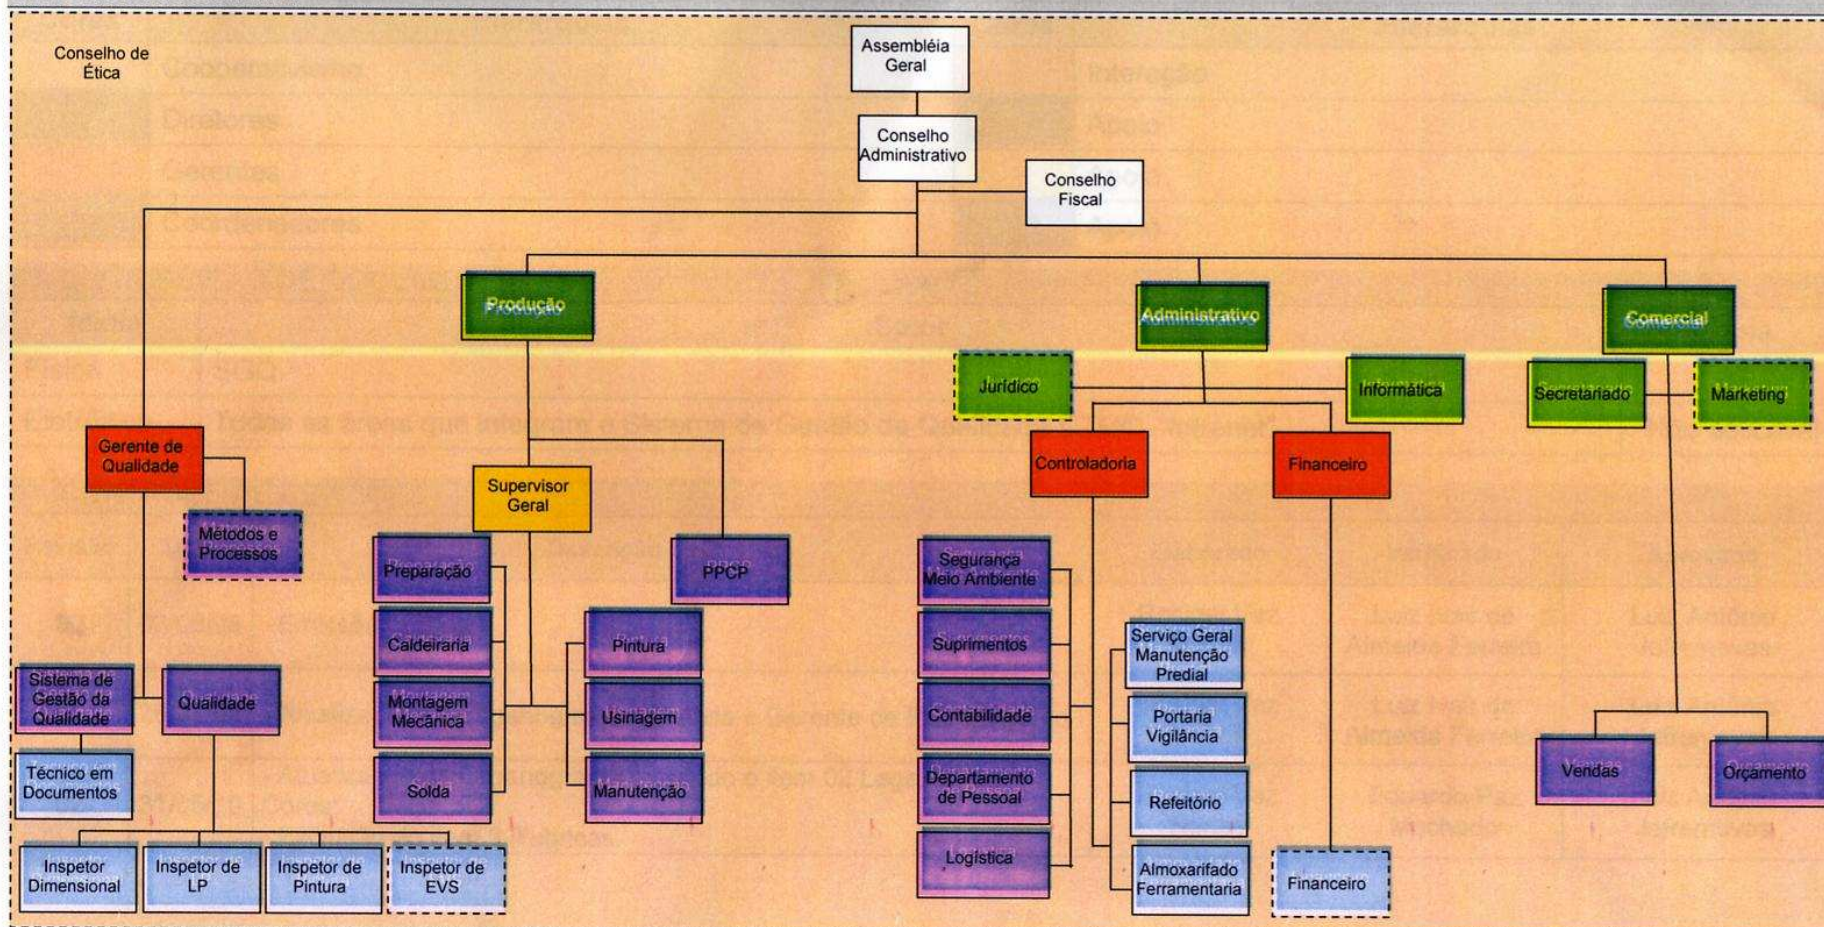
Conselho de Ética

Assembléia Geral

Conselho Administrativo

Conselho Fiscal

Produção

Administrativo

Comercial

Jurídico

Informática

Secretariado

Marketing

Gerente de Qualidade

Supervisor Geral

Controladoria

Financeiro

Métodos e Processos

Preparação

PPCP

Segurança Meio Ambiente

Caldeiraria

Pintura

Suprimentos

Serviço Geral Manutenção Predial

Sistema de Gestão da Qualidade

Qualidade

Montagem Mecânica

Usinagem

Contabilidade

Portaria Vigilância

Técnico em Documentos

Solda

Manutenção

Departamento de Pessoal

Refeitório

Vendas

Orçamento

Logística

Almoxarifado Ferramentaria

Financeiro

Inspetor Dimensional

Inspetor de LP

Inspetor de Pintura

Inspetor de EVS